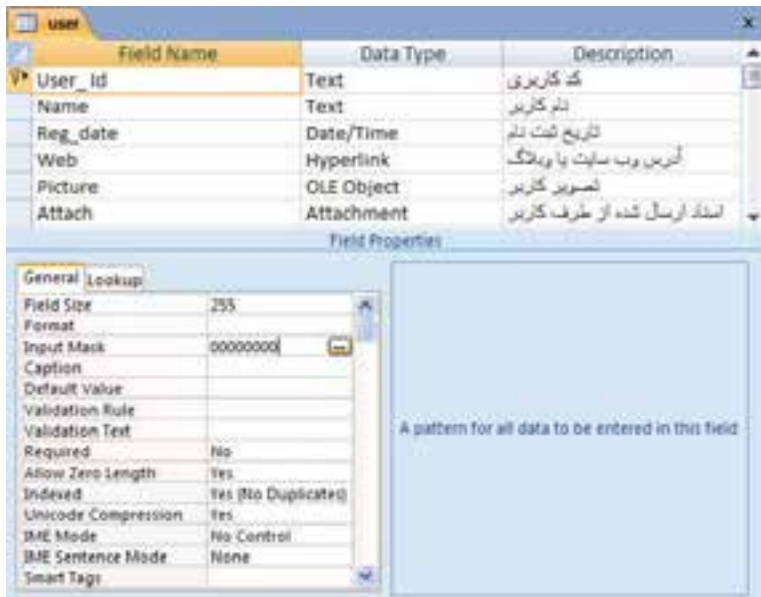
user

| Field Name | Data Type | Description |
|---|---|---|
| User_Id | Text | کد کاربری |
| Name | Text | نام کاربر |
| Reg_date | Date/Time | تاریخ ثبت نام |
| Web | Hyperlink | آدرس وب سایت یا وبلاگ |
| Picture | OLE Object | تصویر کاربر |
| Attach | Attachment | اسناد ارسال شده از طرف کاربر |

Field Properties

General Lookup

| | |
|---|---|
| Field Size | 255 |
| Format | |
| Input Mask | 00000000 |
| Caption | |
| Default Value | |
| Validation Rule | |
| Validation Text | |
| Required | No |
| Allow Zero Length | Yes |
| Indexed | Yes (No Duplicates) |
| Unicode Compression | Yes |
| IME Mode | No Control |
| IME Sentence Mode | None |
| Smart Tags | |

A pattern for all data to be entered in this field